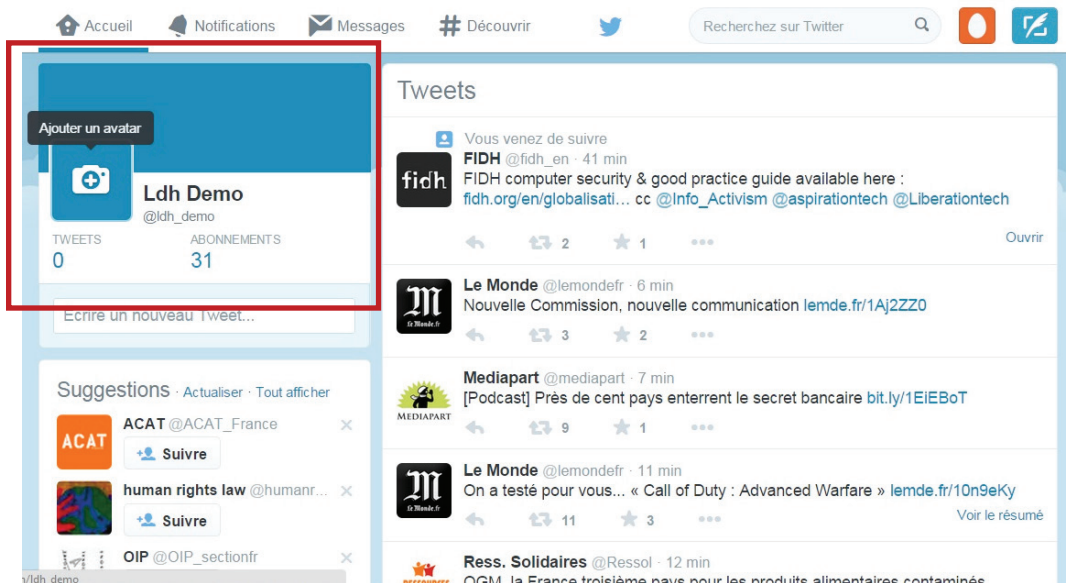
Accueil Notifications Messages # Découvrir Recherchez sur Twitter

Ajouter un avatar

Ldh Demo
@ldh_demo

TWEETS
0

ABONNEMENTS
31

Ecrire un nouveau Tweet...

Suggestions · Actualiser · Tout afficher

ACAT
ACAT @ACAT_France
Suivre

human rights law @humanr...
Suivre

OIP @OIP_sectionfr

Tweets

Vous venez de suivre
fidh
FIDH @fidh_en · 41 min
FIDH computer security & good practice guide available here : fidh.org/en/globalisati... cc @Info_Activism @aspirationtech @Liberationtech
2 1
Ouvrir

Le Monde @lemondefr · 6 min
Nouvelle Commission, nouvelle communication lemde.fr/1Aj2ZZ0
3 2

MEDIAPART
Mediapart @mediapart · 7 min
[Podcast] Près de cent pays enterrent le secret bancaire bit.ly/1EiEBoT
9 1

Le Monde @lemondefr · 11 min
On a testé pour vous... « Call of Duty : Advanced Warfare » lemde.fr/10n9eKy
11 3
Voir le résumé

Ress. Solidaires @Ressol · 12 min
OGM, la France troisième pays pour les produits alimentaires contaminés

r/ldh_demo